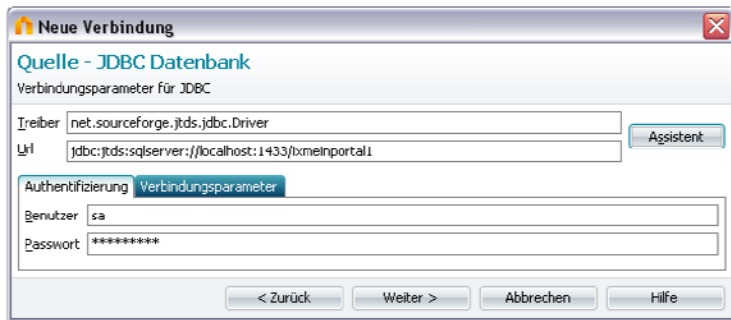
Neue Verbindung

Quelle - JDBC Datenbank

Verbindungsparameter für JDBC

Treiber net.sourceforge.jtds.jdbc.Driver

Url jdbc:jtds:sqlserver://localhost:1433/lxmeinportal1

Assistent

Authentifizierung Verbindungsparameter

Benutzer sa

Passwort *********

< Zurück Weiter > Abbrechen Hilfe